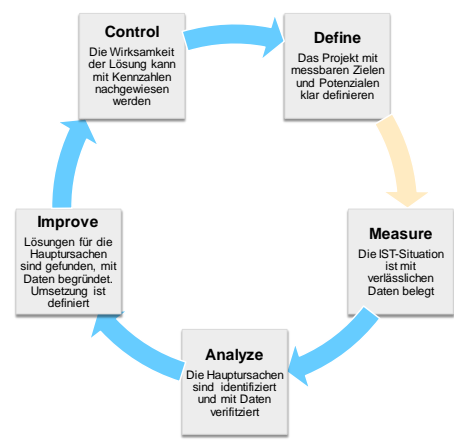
Control
Die Wirksamkeit der Lösung kann mit Kennzahlen nachgewiesen werden

Define
Das Projekt mit messbaren Zielen und Potenzialen klar definieren

Measure
Die IST-Situation ist mit verlässlichen Daten belegt

Analyze
Die Hauptursachen sind identifiziert und mit Daten verifitziert

Improve
Lösungen für die Hauptursachen sind gefunden, mit Daten begründet. Umsetzung ist definiert